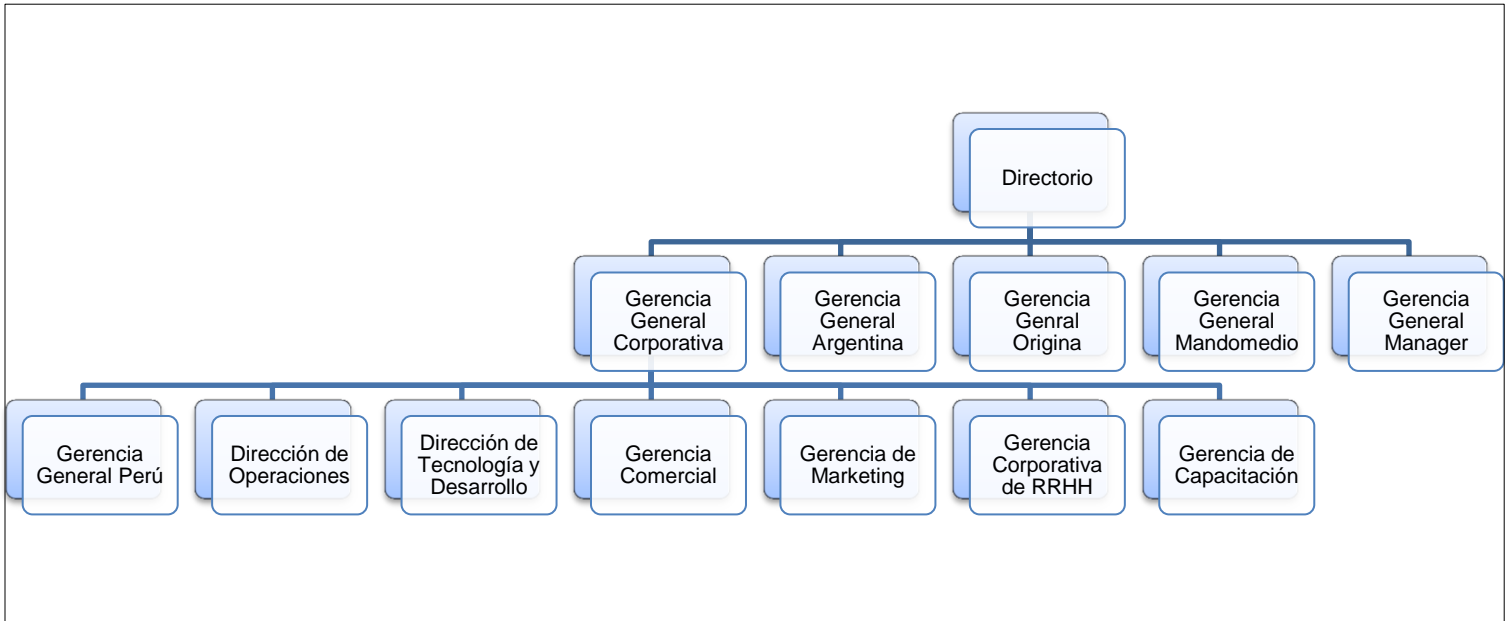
Directorio

Gerencia General Corporativa

Gerencia General Argentina

Gerencia Genral Origina

Gerencia General Mandomedio

Gerencia General Manager

Gerencia General Perú

Dirección de Operaciones

Dirección de Tecnología y Desarrollo

Gerencia Comercial

Gerencia de Marketing

Gerencia Corporativa de RRHH

Gerencia de Capacitación